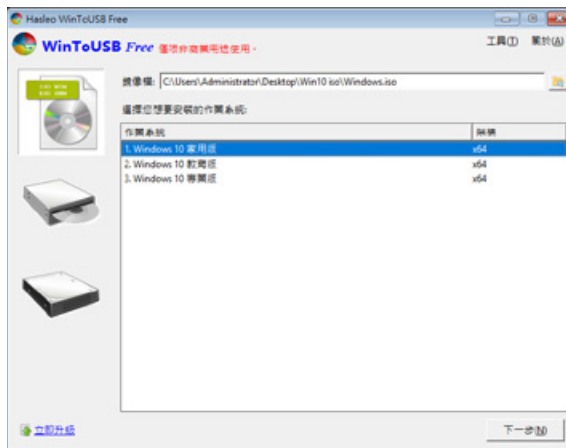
Hasleo WinToUSB Free

WinToUSB Free 僅限非商業用途使用。

工具(T) 關於(A)

映像檔: C:\Users\Administrator\Desktop\Win10 iso\Windows.iso

選擇您想要安裝的作業系統:

| 作業系統 | 架構 |
|---|---|
| 1. Windows 10 家用版 | x64 |
| 2. Windows 10 教育版 | x64 |
| 3. Windows 10 專業版 | x64 |

立即升級

下一步(N)